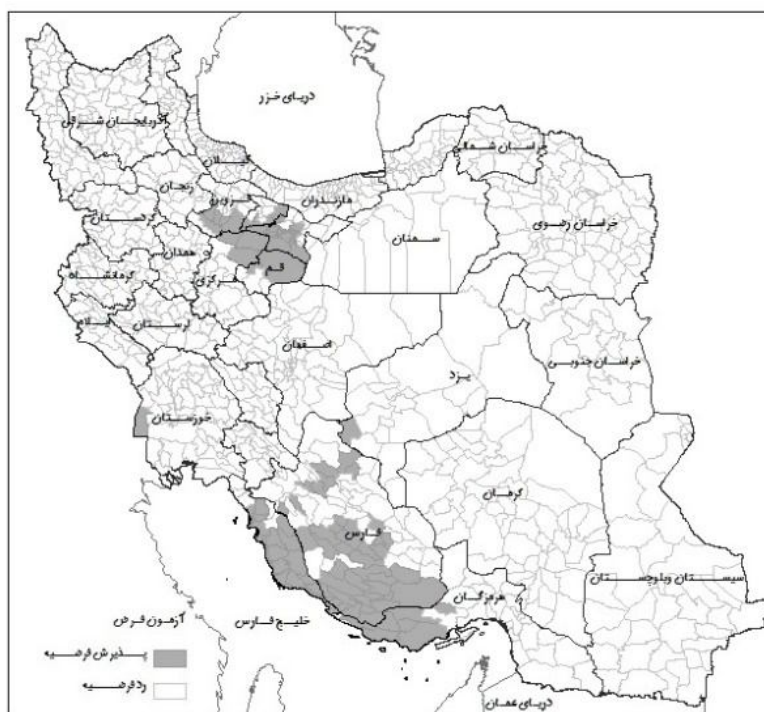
دریای خزر

آذربایجان شرقی

گیلان

خراسان شمالی

زنجان

قزوین

مازندران

کردستان

خراسان رضوی

سمنان

همدان

قم

کرمانشاه

مرکزی

لرستان

ایلام

اصفهان

خراسان جنوبی

یزد

خوزستان

کرمان

فارس

هرمزگان

سیستان وبلوچستان

آزمون فرض

خلیج فارس

پذیرش فرضیه

رد فرضیه

دریای عمان